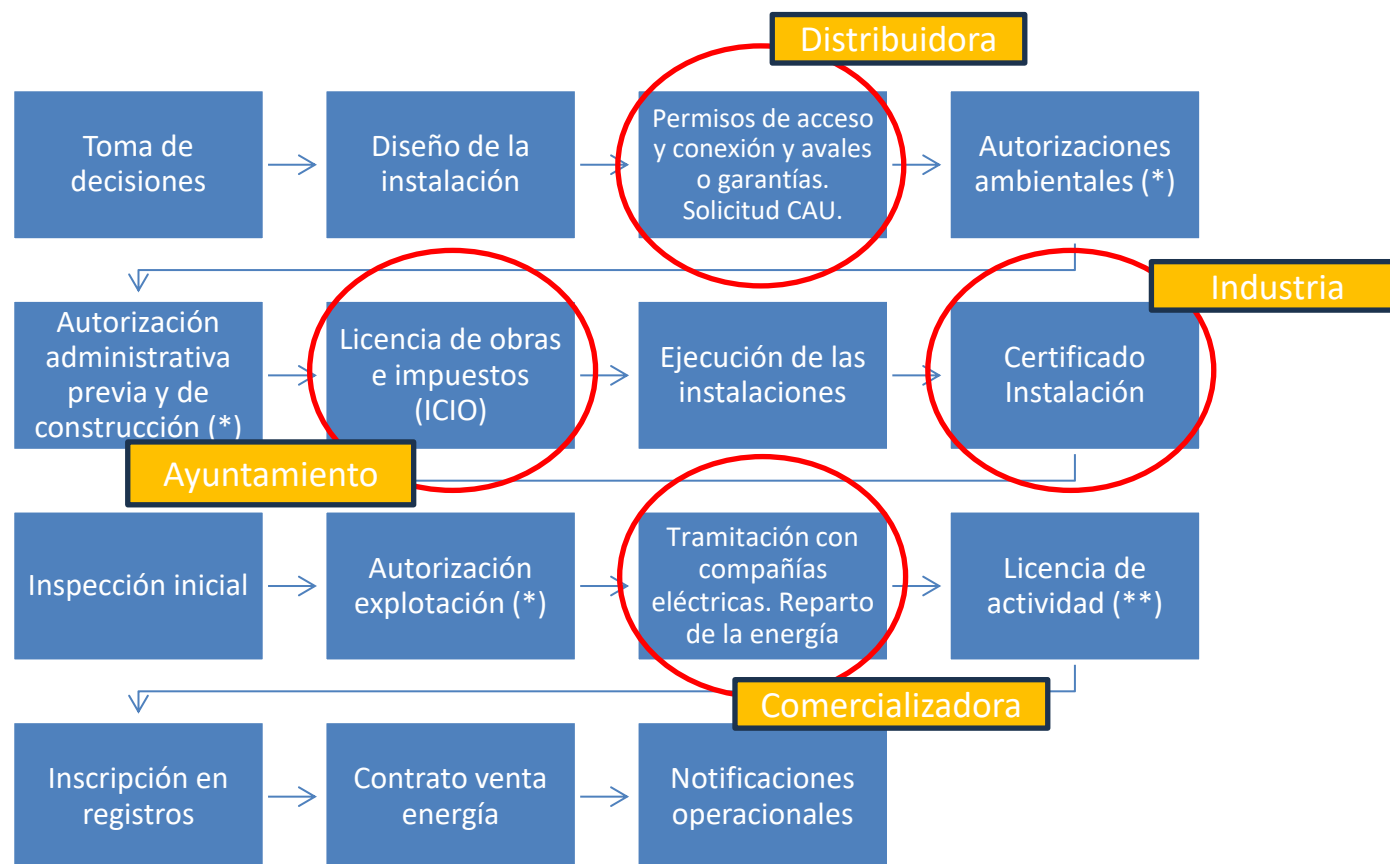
Distribuidora

Toma de decisiones

Diseño de la instalación

Permisos de acceso y conexión y avales o garantías. Solicitud CAU.

Autorizaciones ambientales (*)

Industria

Autorización administrativa previa y de construcción (*)

Licencia de obras e impuestos (ICIO)

Ejecución de las instalaciones

Certificado Instalación

Ayuntamiento

Inspección inicial

Autorización explotación (*)

Tramitación con compañías eléctricas. Reparto de la energía

Licencia de actividad (**)

Comercializadora

Inscripción en registros

Contrato venta energía

Notificaciones operacionales